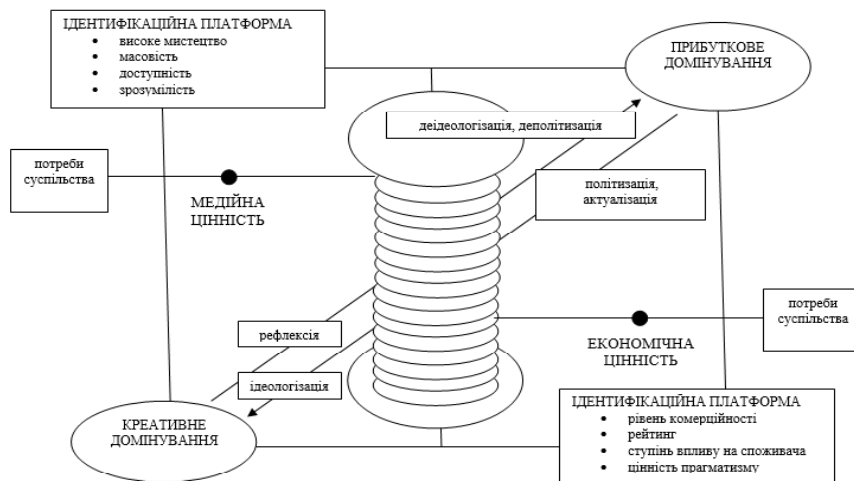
ІДЕНТИФІКАЦІЙНА ПЛАТФОРМА
• високе мистецтво
• масовість
• доступність
• зрозумілість

ПРИБУТКОВЕ ДОМІНУВАННЯ

деідеологізація, деполітизація

потреби суспільства

МЕДІЙНА ЦІННІСТЬ

політизація, актуалізація

потреби суспільства

рефлексія

ЕКОНОМІЧНА ЦІННІСТЬ

ідеологізація

КРЕАТИВНЕ ДОМІНУВАННЯ

ІДЕНТИФІКАЦІЙНА ПЛАТФОРМА
• рівень комерційності
• рейтинг
• ступінь впливу на споживача
• цінність прагматизму